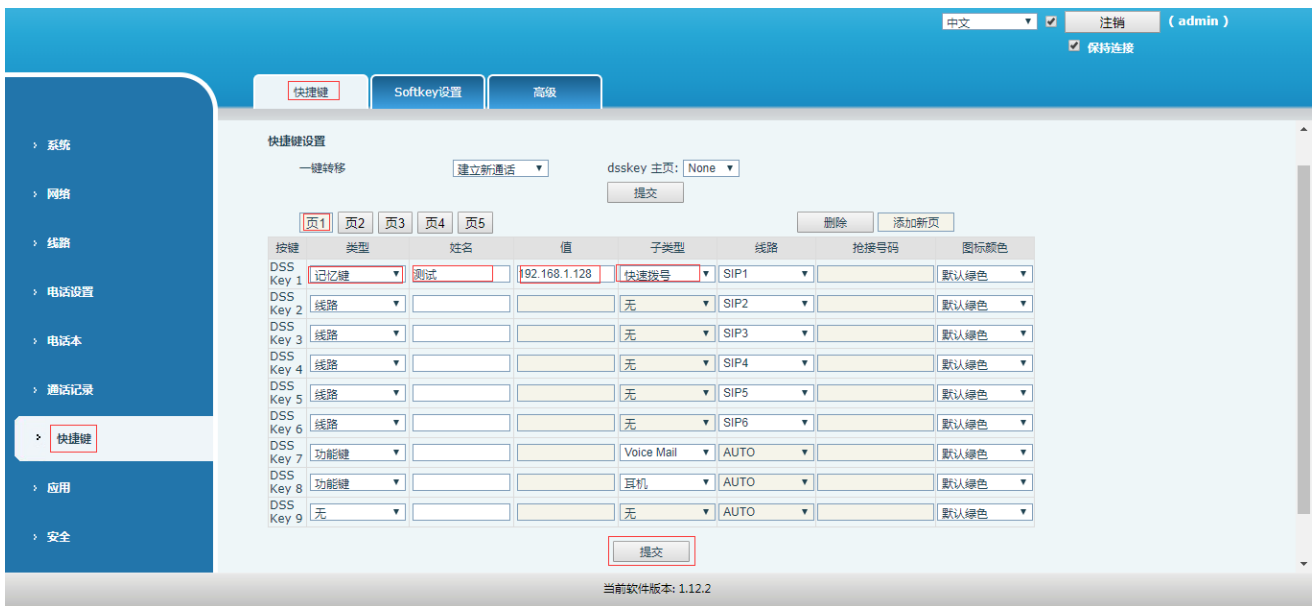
中文 ▼ 注销 ( admin )
保持连接

快捷键 Softkey设置 高级

› 系统
› 网络
› 线路
› 电话设置
› 电话本
› 通话记录
› 快捷键
› 应用
› 安全

快捷键设置

一键转移 建立新通话 ▼ dsskey 主页: None ▼

提交

页1 页2 页3 页4 页5 删除 添加新页

| 按键 | 类型 | 姓名 | 值 | 子类型 | 线路 | 抢接号码 | 图标颜色 |
|---|---|---|---|---|---|---|---|
| DSS Key 1 | 记忆键 ▼ | 测试 | 192.168.1.128 | 快速拨号 ▼ | SIP1 ▼ | | 默认绿色 ▼ |
| DSS Key 2 | 线路 ▼ | | | 无 ▼ | SIP2 ▼ | | 默认绿色 ▼ |
| DSS Key 3 | 线路 ▼ | | | 无 ▼ | SIP3 ▼ | | 默认绿色 ▼ |
| DSS Key 4 | 线路 ▼ | | | 无 ▼ | SIP4 ▼ | | 默认绿色 ▼ |
| DSS Key 5 | 线路 ▼ | | | 无 ▼ | SIP5 ▼ | | 默认绿色 ▼ |
| DSS Key 6 | 线路 ▼ | | | 无 ▼ | SIP6 ▼ | | 默认绿色 ▼ |
| DSS Key 7 | 功能键 ▼ | | | Voice Mail ▼ | AUTO ▼ | | 默认绿色 ▼ |
| DSS Key 8 | 功能键 ▼ | | | 耳机 ▼ | AUTO ▼ | | 默认绿色 ▼ |
| DSS Key 9 | 无 ▼ | | | 无 ▼ | AUTO ▼ | | 默认绿色 ▼ |

提交

当前软件版本: 1.12.2